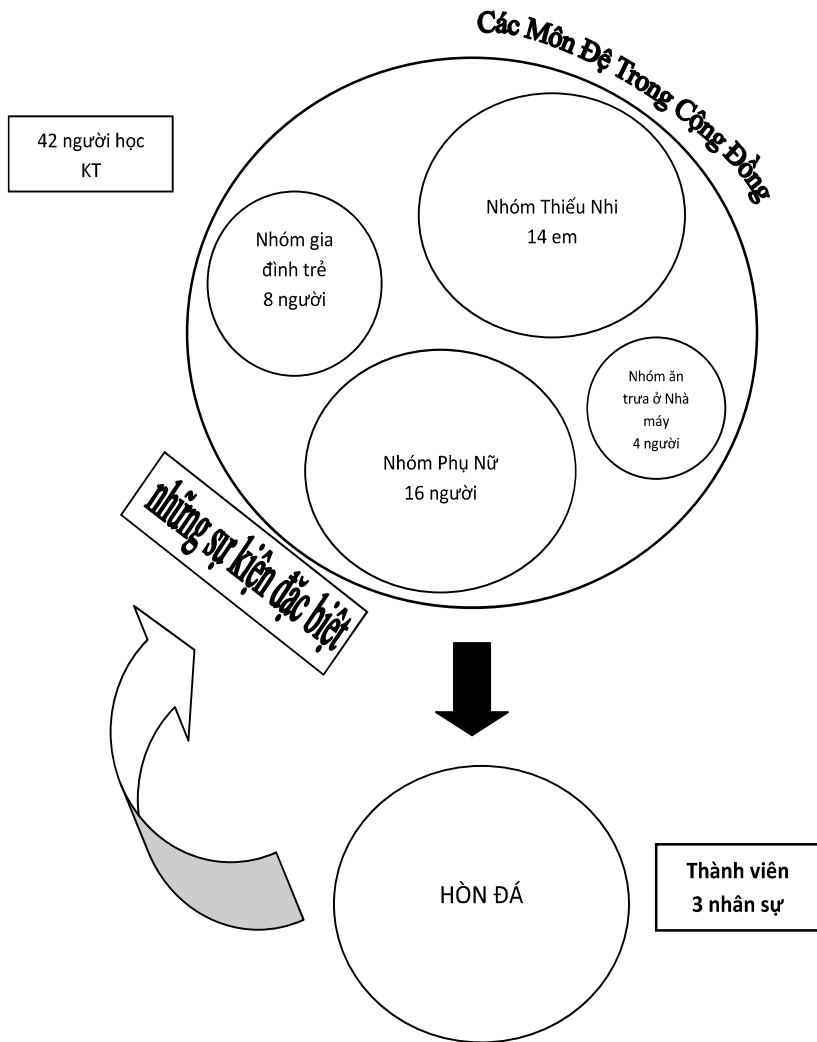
Các Môn Đệ Trong Cộng Đồng

42 người học KT

Nhóm Thiếu Nhi
14 em

Nhóm gia đình trẻ
8 người

Nhóm ăn trưa ở Nhà máy
4 người

Nhóm Phụ Nữ
16 người

những sự kiện đặc biệt

HÒN ĐÁ

Thành viên
3 nhân sự